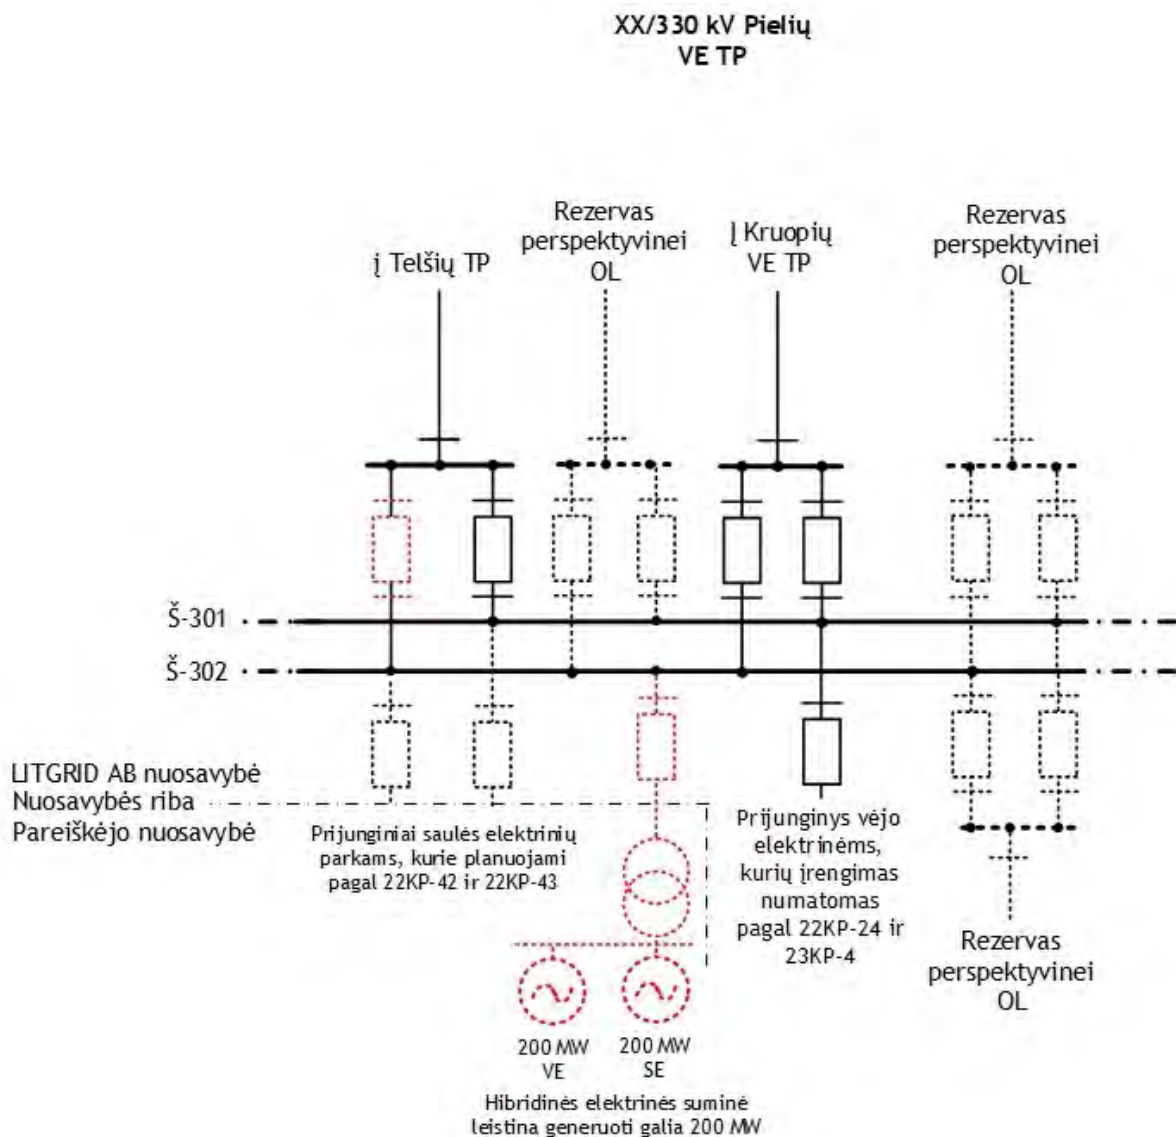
XX/330 kV Pielių
VE TP

Rezervas perspektyvinei OL

Į Telšių TP

Į Kruopių VE TP

Rezervas perspektyvinei OL

Š-301

Š-302

LITGRID AB nuosavybė
Nuosavybės riba
Pareiškėjo nuosavybė

Prijunginiai saulės elektrinių parkams, kurie planuojami pagal 22KP-42 ir 22KP-43

Prijunginys vėjo elektrinėms, kurių įrengimas numatomas pagal 22KP-24 ir 23KP-4

Rezervas perspektyvinei OL

200 MW
VE

200 MW
SE

Hibridinės elektrinės suminė leistina generuoti galia 200 MW